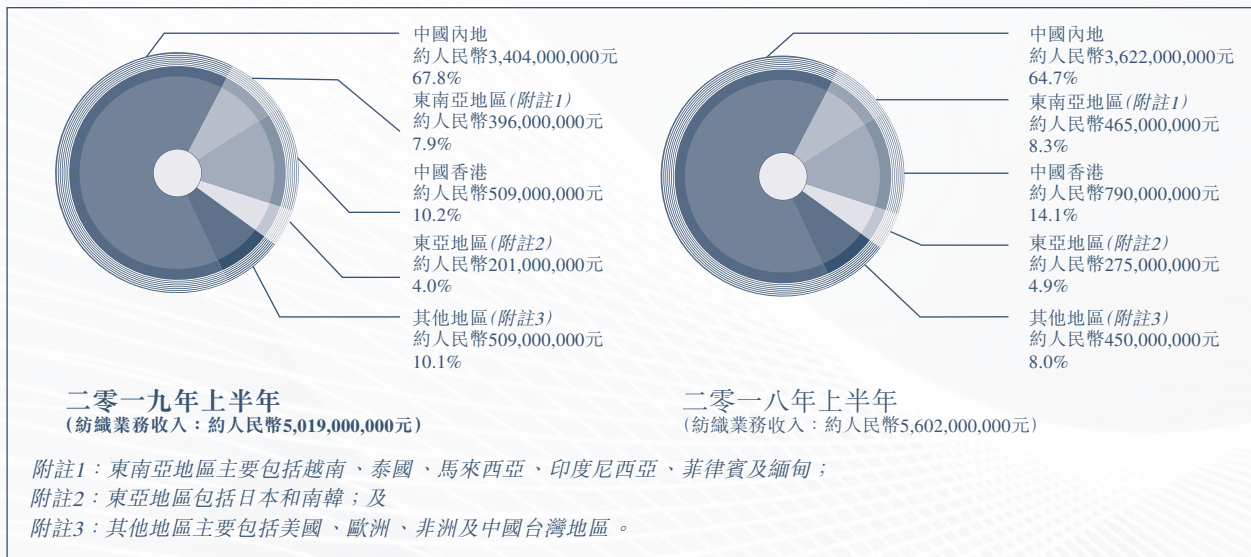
中國內地
約人民幣3,404,000,000元
67.8%

東南亞地區(附註1)
約人民幣396,000,000元
7.9%

中國香港
約人民幣509,000,000元
10.2%

東亞地區(附註2)
約人民幣201,000,000元
4.0%

其他地區(附註3)
約人民幣509,000,000元
10.1%

二零一九年上半年
(紡織業務收入:約人民幣5,019,000,000元)

中國內地
約人民幣3,622,000,000元
64.7%

東南亞地區(附註1)
約人民幣465,000,000元
8.3%

中國香港
約人民幣790,000,000元
14.1%

東亞地區(附註2)
約人民幣275,000,000元
4.9%

其他地區(附註3)
約人民幣450,000,000元
8.0%

二零一八年上半年
(紡織業務收入:約人民幣5,602,000,000元)

附註1:東南亞地區主要包括越南、泰國、馬來西亞、印度尼西亞、菲律賓及緬甸;
附註2:東亞地區包括日本和南韓;及
附註3:其他地區主要包括美國、歐洲、非洲及中國台灣地區。